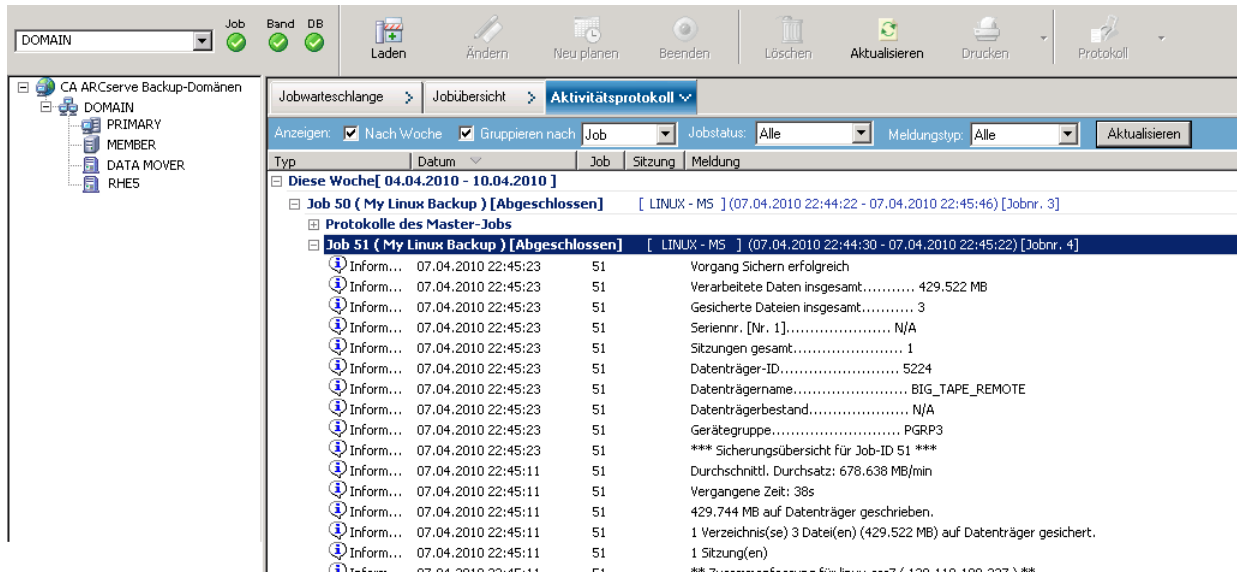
DOMAIN

Job Band DB

Laden Ändern Neu planen Beenden Löschen Aktualisieren Drucken Protokoll

CA ARCserve Backup-Domänen
DOMAIN
PRIMARY
MEMBER
DATA MOVER
RHE5

Jobwarteschlange > Jobübersicht > Aktivitätsprotokoll

Anzeigen: Nach Woche Gruppieren nach Job Jobstatus: Alle Meldungstyp: Alle Aktualisieren

| Typ | Datum | Job | Sitzung | Meldung |
|---|---|---|---|---|
| Diese Woche[ 04.04.2010 - 10.04.2010 ] | | | | |
| Job 50 ( My Linux Backup ) [Abgeschlossen] | | | | [ LINUX - MS ] (07.04.2010 22:44:22 - 07.04.2010 22:45:46) [Jobnr. 3] |
| Protokolle des Master-Jobs | | | | |
| Job 51 ( My Linux Backup ) [Abgeschlossen] | | | | [ LINUX - MS ] (07.04.2010 22:44:30 - 07.04.2010 22:45:22) [Jobnr. 4] |
| Inform... | 07.04.2010 22:45:23 | 51 | | Vorgang Sichern erfolgreich |
| Inform... | 07.04.2010 22:45:23 | 51 | | Verarbeitete Daten insgesamt........... 429.522 MB |
| Inform... | 07.04.2010 22:45:23 | 51 | | Gesicherte Dateien insgesamt........... 3 |
| Inform... | 07.04.2010 22:45:23 | 51 | | Seriennr. [Nr. 1]...................... N/A |
| Inform... | 07.04.2010 22:45:23 | 51 | | Sitzungen gesamt....................... 1 |
| Inform... | 07.04.2010 22:45:23 | 51 | | Datenträger-ID......................... 5224 |
| Inform... | 07.04.2010 22:45:23 | 51 | | Datenträgername........................ BIG_TAPE_REMOTE |
| Inform... | 07.04.2010 22:45:23 | 51 | | Datenträgerbestand..................... N/A |
| Inform... | 07.04.2010 22:45:23 | 51 | | Gerätegruppe........................... PGRP3 |
| Inform... | 07.04.2010 22:45:23 | 51 | | *** Sicherungsübersicht für Job-ID 51 *** |
| Inform... | 07.04.2010 22:45:11 | 51 | | Durchschnittl. Durchsatz: 678.638 MB/min |
| Inform... | 07.04.2010 22:45:11 | 51 | | Vergangene Zeit: 38s |
| Inform... | 07.04.2010 22:45:11 | 51 | | 429.744 MB auf Datenträger geschrieben. |
| Inform... | 07.04.2010 22:45:11 | 51 | | 1 Verzeichnis(se) 3 Datei(en) (429.522 MB) auf Datenträger gesichert. |
| Inform... | 07.04.2010 22:45:11 | 51 | | 1 Sitzung(en) |
| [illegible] | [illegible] | 51 | | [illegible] |